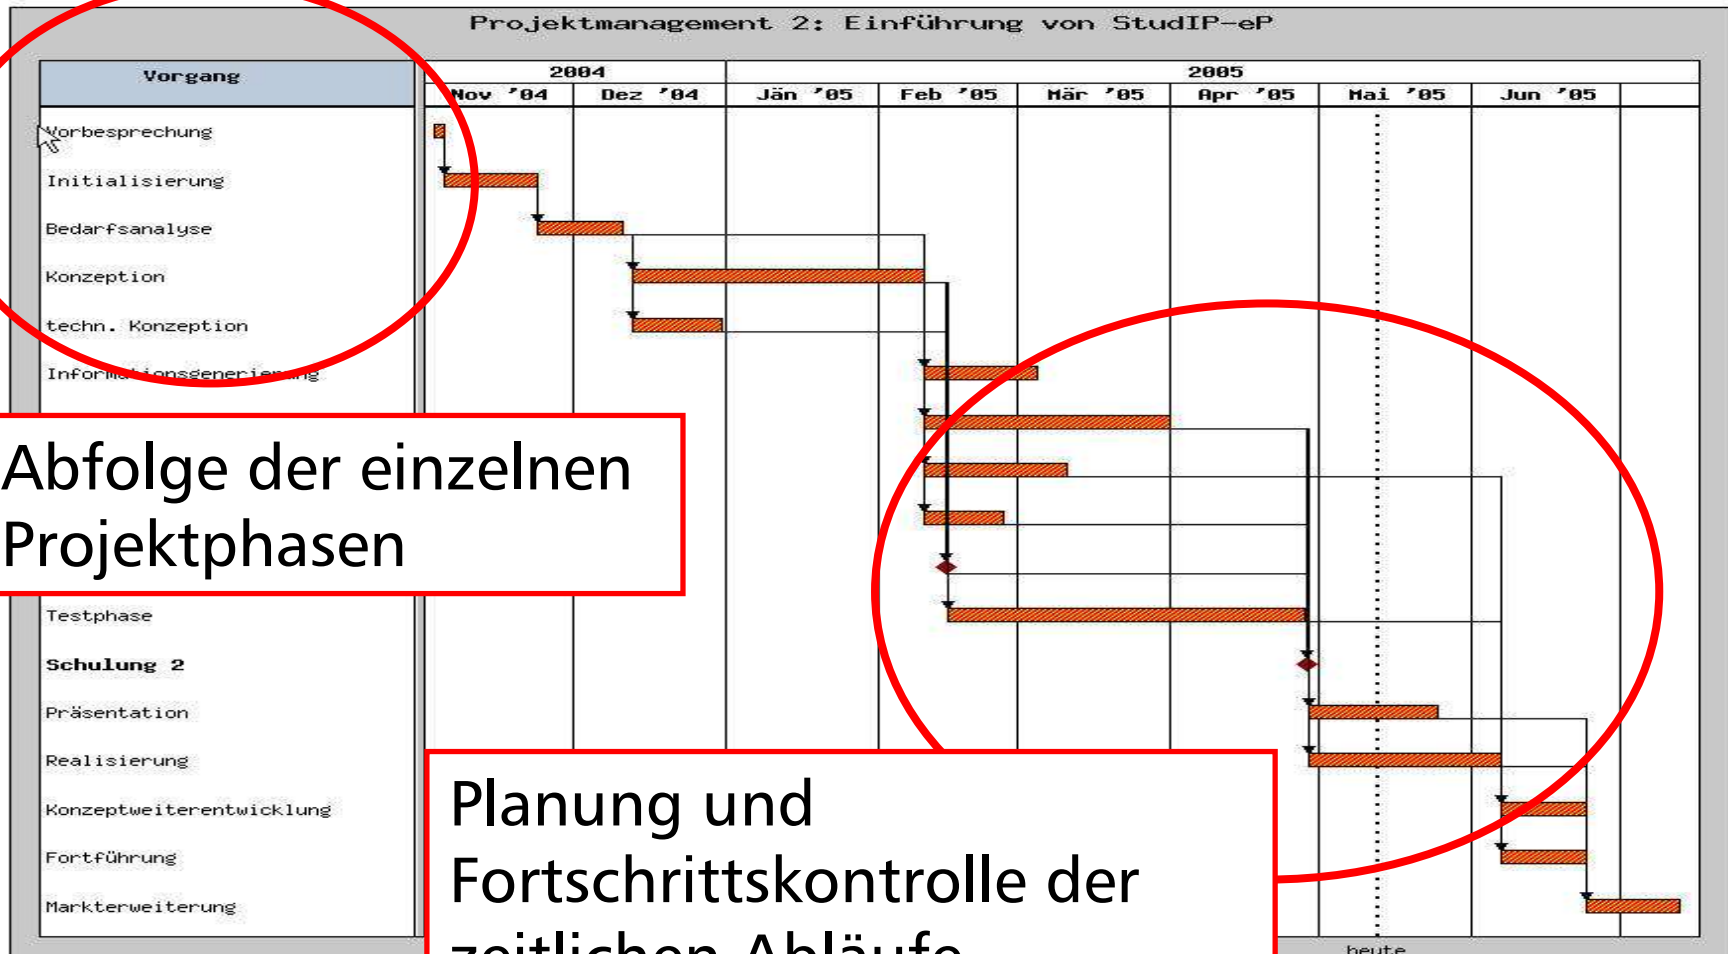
Projektmanagement 2: Einführung von StudIP-eP

Vorgang

Vorbesprechung
Initialisierung
Bedarfsanalyse
Konzeption
techn. Konzeption
Informationsgenerierung

Abfolge der einzelnen Projektphasen

Testphase
Schulung 2
Präsentation
Realisierung
Konzeptweiterentwicklung
Fortführung
Markterweiterung

| 2004 | | 2005 | | | | | |
|---|---|---|---|---|---|---|---|
| Nov '04 | Dez '04 | Jän '05 | Feb '05 | Mär '05 | Apr '05 | Mai '05 | Jun '05 |

Planung und Fortschrittskontrolle der zeitlichen Abläufe

heute